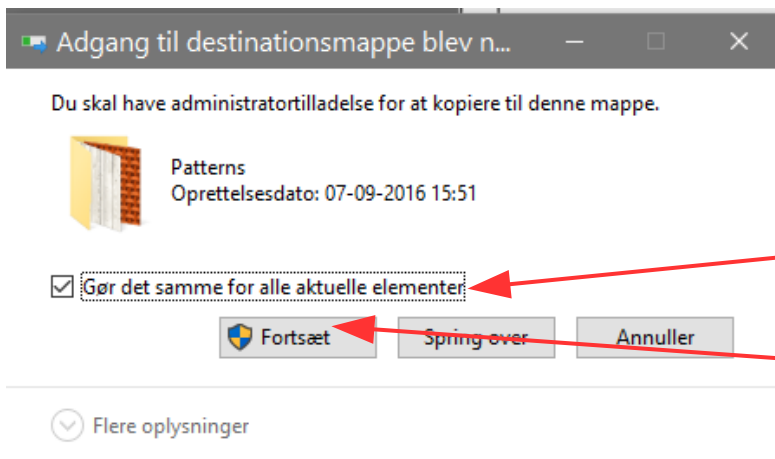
Adgang til destinationsmappe blev n...

Du skal have administratortilladelse for at kopiere til denne mappe.

Patterns
Oprettelsesdato: 07-09-2016 15:51

Gør det samme for alle aktuelle elementer

Fortsæt
Spring over
Annuller

Flere oplysninger